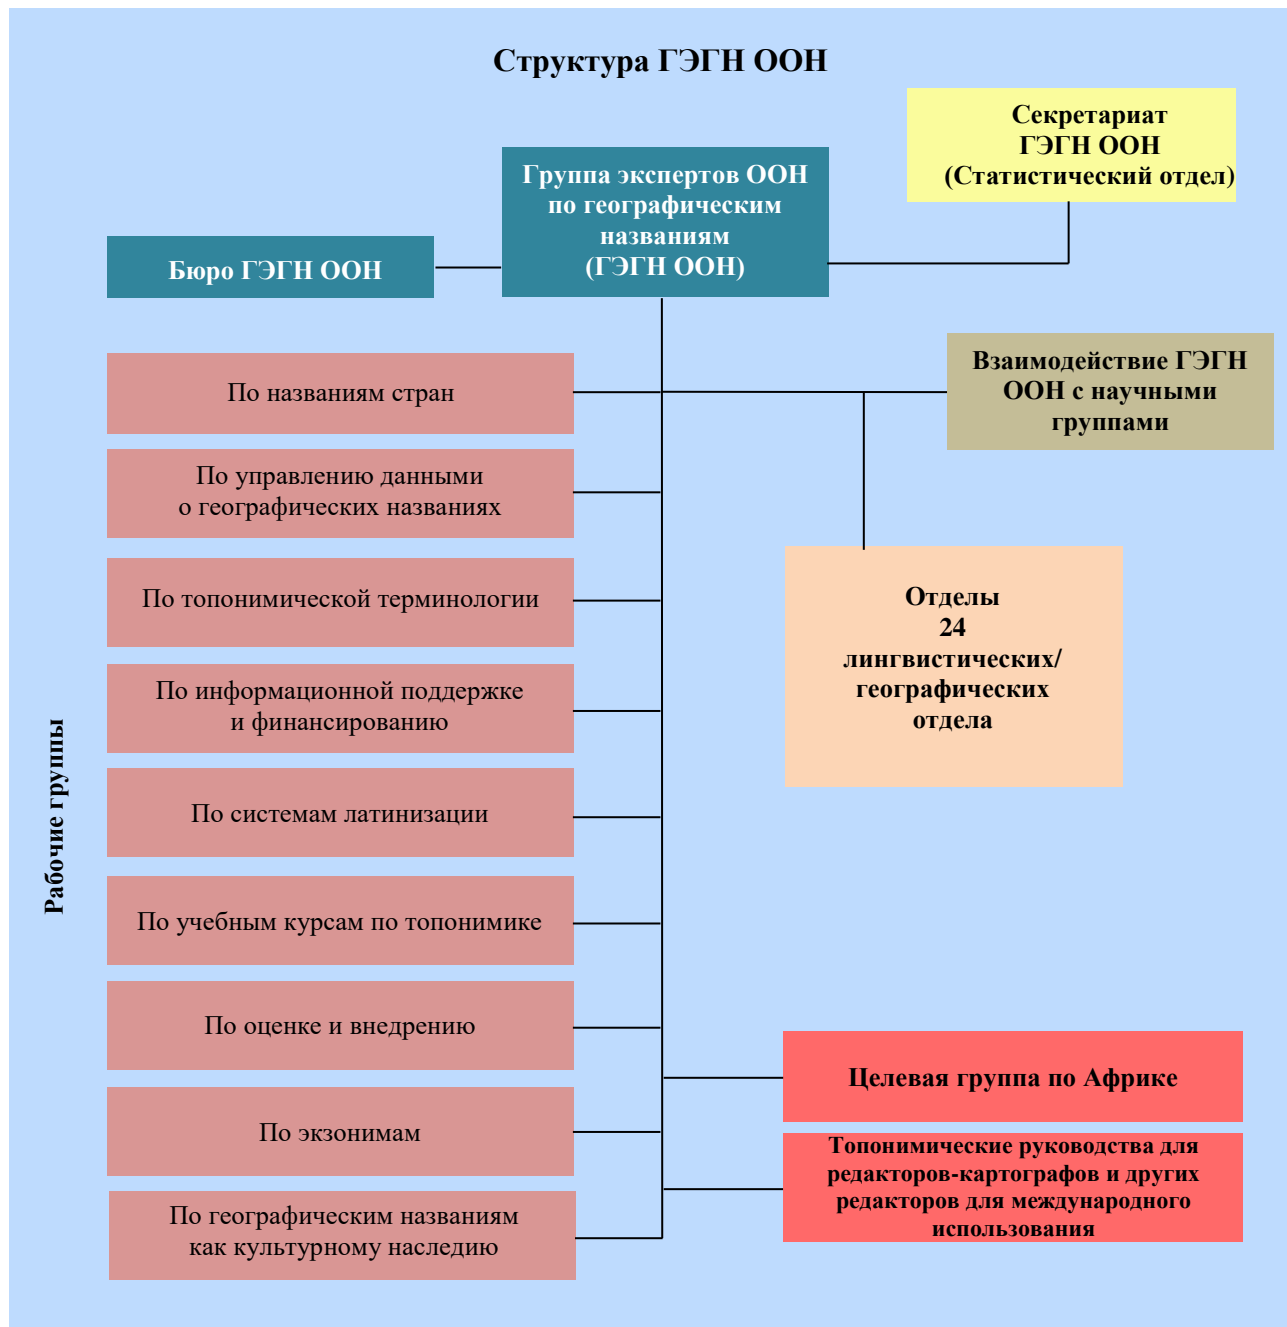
Структура ГЭГН ООН

Секретариат ГЭГН ООН (Статистический отдел)

Группа экспертов ООН по географическим названиям (ГЭГН ООН)

Бюро ГЭГН ООН

Взаимодействие ГЭГН ООН с научными группами

Рабочие группы

По названиям стран

По управлению данными о географических названиях

По топонимической терминологии

По информационной поддержке и финансированию

По системам латинизации

По учебным курсам по топонимике

По оценке и внедрению

По экзонимам

По географическим названиям как культурному наследию

Отделы 24 лингвистических/ географических отдела

Целевая группа по Африке

Топонимические руководства для редакторов-картографов и других редакторов для международного использования